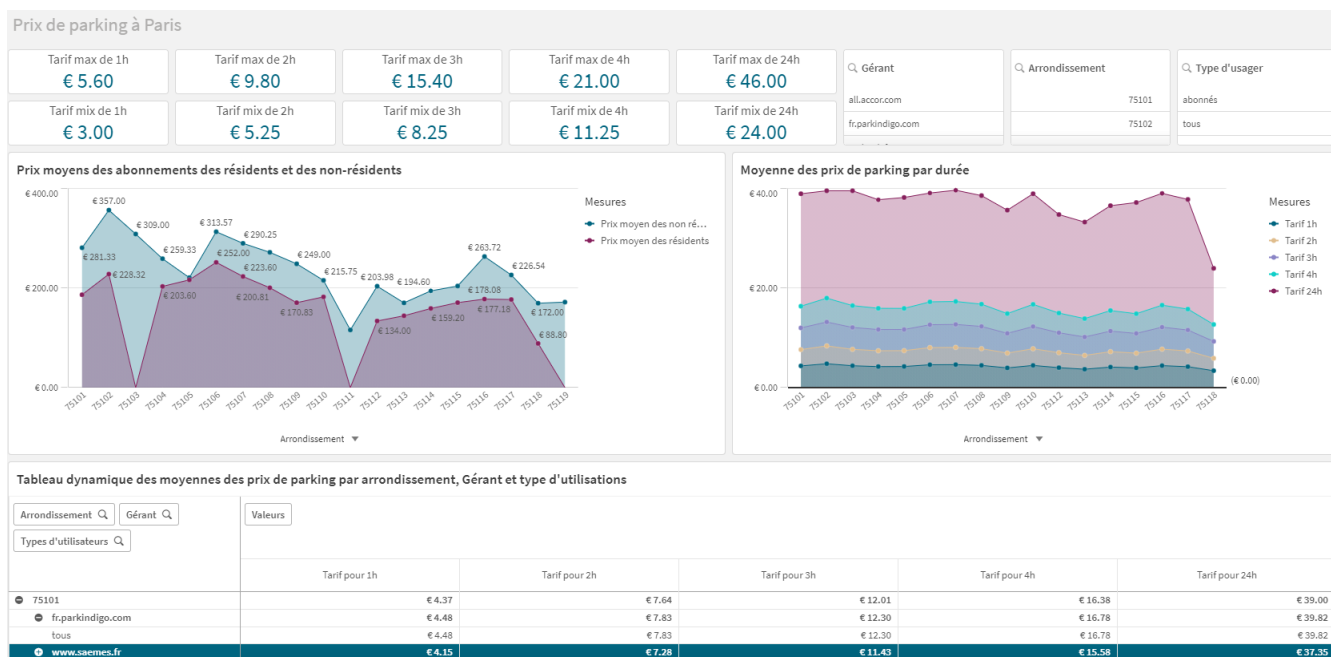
Prix de parking à Paris

Tarif max de 1h
€ 5.60

Tarif max de 2h
€ 9.80

Tarif max de 3h
€ 15.40

Tarif max de 4h
€ 21.00

Tarif max de 24h
€ 46.00

Tarif mix de 1h
€ 3.00

Tarif mix de 2h
€ 5.25

Tarif mix de 3h
€ 8.25

Tarif mix de 4h
€ 11.25

Tarif mix de 24h
€ 24.00

Gérant
all.accor.com
fr.parkindigo.com

Arrondissement
75101
75102

Type d'usager
abonnés
tous

Prix moyens des abonnements des résidents et des non-résidents

€ 400.00
€ 200.00
€ 0.00

€ 357.00
€ 281.33
€ 309.00
€ 228.32
€ 259.33
€ 203.60
€ 313.57
€ 252.00
€ 290.25
€ 223.60
€ 200.81
€ 249.00
€ 170.83
€ 215.75
€ 203.98
€ 134.00
€ 194.60
€ 159.20
€ 263.72
€ 178.08
€ 177.18
€ 226.54
€ 88.80
€ 172.00

75101 75102 75103 75104 75105 75106 75107 75108 75109 75110 75111 75112 75113 75114 75115 75116 75117 75118 75119

Arrondissement ▼

Mesures
Prix moyen des non ré...
Prix moyen des résidents

Moyenne des prix de parking par durée

€ 40.00
€ 20.00
€ 0.00
(€ 0.00)

75101 75102 75103 75104 75105 75106 75107 75108 75109 75110 75112 75113 75114 75115 75116 75117 75118

Arrondissement ▼

Mesures
Tarif 1h
Tarif 2h
Tarif 3h
Tarif 4h
Tarif 24h

Tableau dynamique des moyennes des prix de parking par arrondissement, Gérant et type d'utilisations

Arrondissement
Gérant
Types d'utilisateurs
Valeurs

| | Tarif pour 1h | Tarif pour 2h | Tarif pour 3h | Tarif pour 4h | Tarif pour 24h |
|---|---|---|---|---|---|
| 75101 | € 4.37 | € 7.64 | € 12.01 | € 16.38 | € 39.00 |
| fr.parkindigo.com | € 4.48 | € 7.83 | € 12.30 | € 16.78 | € 39.82 |
| tous | € 4.48 | € 7.83 | € 12.30 | € 16.78 | € 39.82 |
| www.saemes.fr | € 4.15 | € 7.28 | € 11.43 | € 15.58 | € 37.35 |